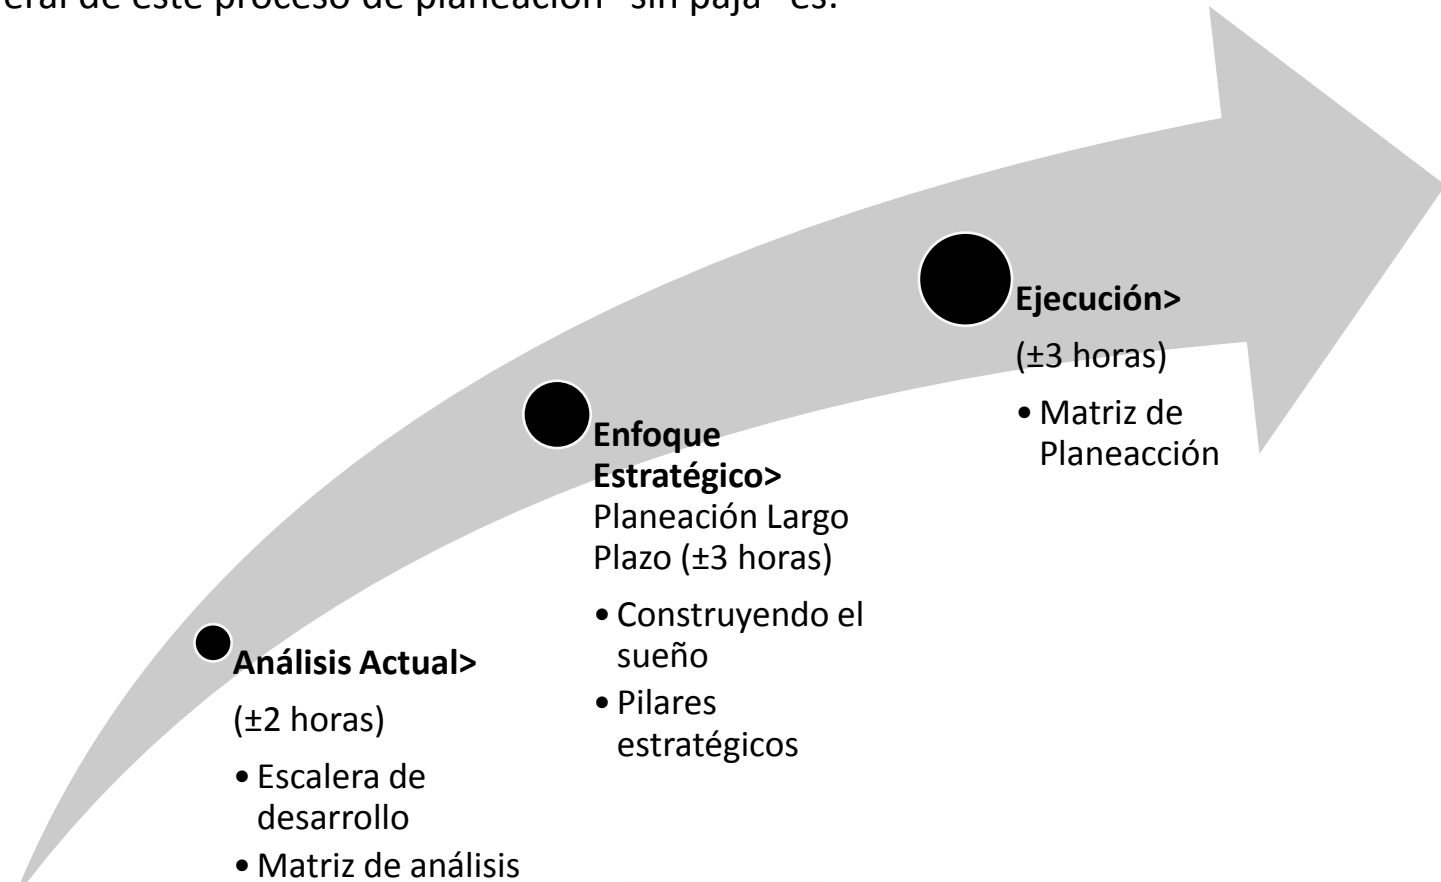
eral de este proceso de planeación "sin paja" es:

**Análisis Actual>**

(±2 horas)

• Escalera de desarrollo
• Matriz de análisis

**Enfoque Estratégico>** Planeación Largo Plazo (±3 horas)

• Construyendo el sueño
• Pilares estratégicos

**Ejecución>**

(±3 horas)

• Matriz de Planeacción